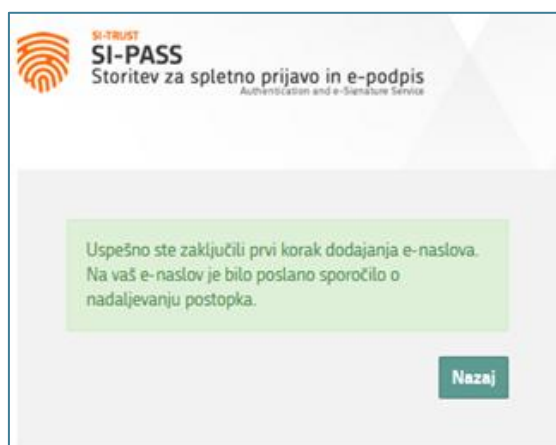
SI-TRUST
SI-PASS
Storitev za spletno prijavo in e-podpis
Authentication and e-Signature Service

Uspešno ste zaključili prvi korak dodajanja e-naslova. Na vaš e-naslov je bilo poslano sporočilo o nadaljevanju postopka.

Nazaj